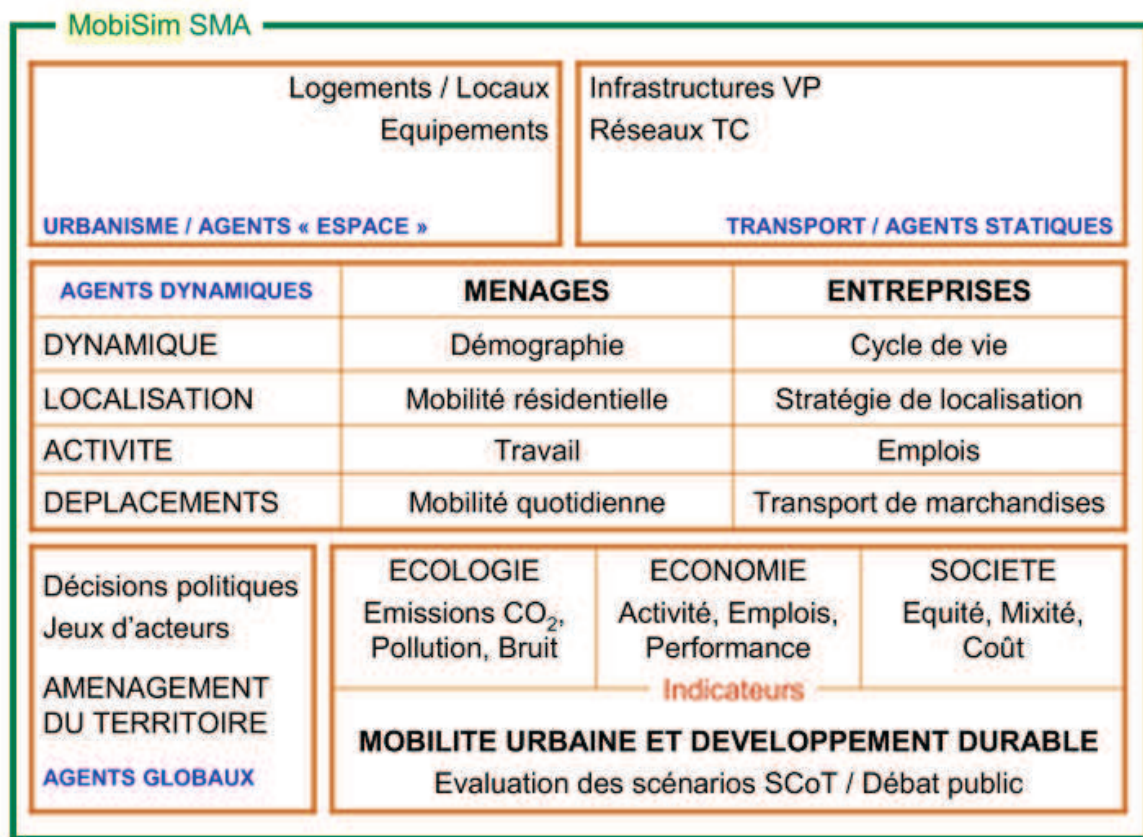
MobiSim SMA

Logements / Locaux
Equipements

URBANISME / AGENTS « ESPACE »

Infrastructures VP
Réseaux TC

TRANSPORT / AGENTS STATIQUES

| AGENTS DYNAMIQUES | MENAGES | ENTREPRISES |
|---|---|---|
| DYNAMIQUE | Démographie | Cycle de vie |
| LOCALISATION | Mobilité résidentielle | Stratégie de localisation |
| ACTIVITE | Travail | Emplois |
| DEPLACEMENTS | Mobilité quotidienne | Transport de marchandises |

Décisions politiques
Jeux d'acteurs

AMENAGEMENT DU TERRITOIRE

AGENTS GLOBAUX

| ECOLOGIE | ECONOMIE | SOCIETE |
|---|---|---|
| Emissions $CO_2$, Pollution, Bruit | Activité, Emplois, Performance | Equité, Mixité, Coût |

Indicateurs

MOBILITE URBAINE ET DEVELOPPEMENT DURABLE
Evaluation des scénarios SCoT / Débat public